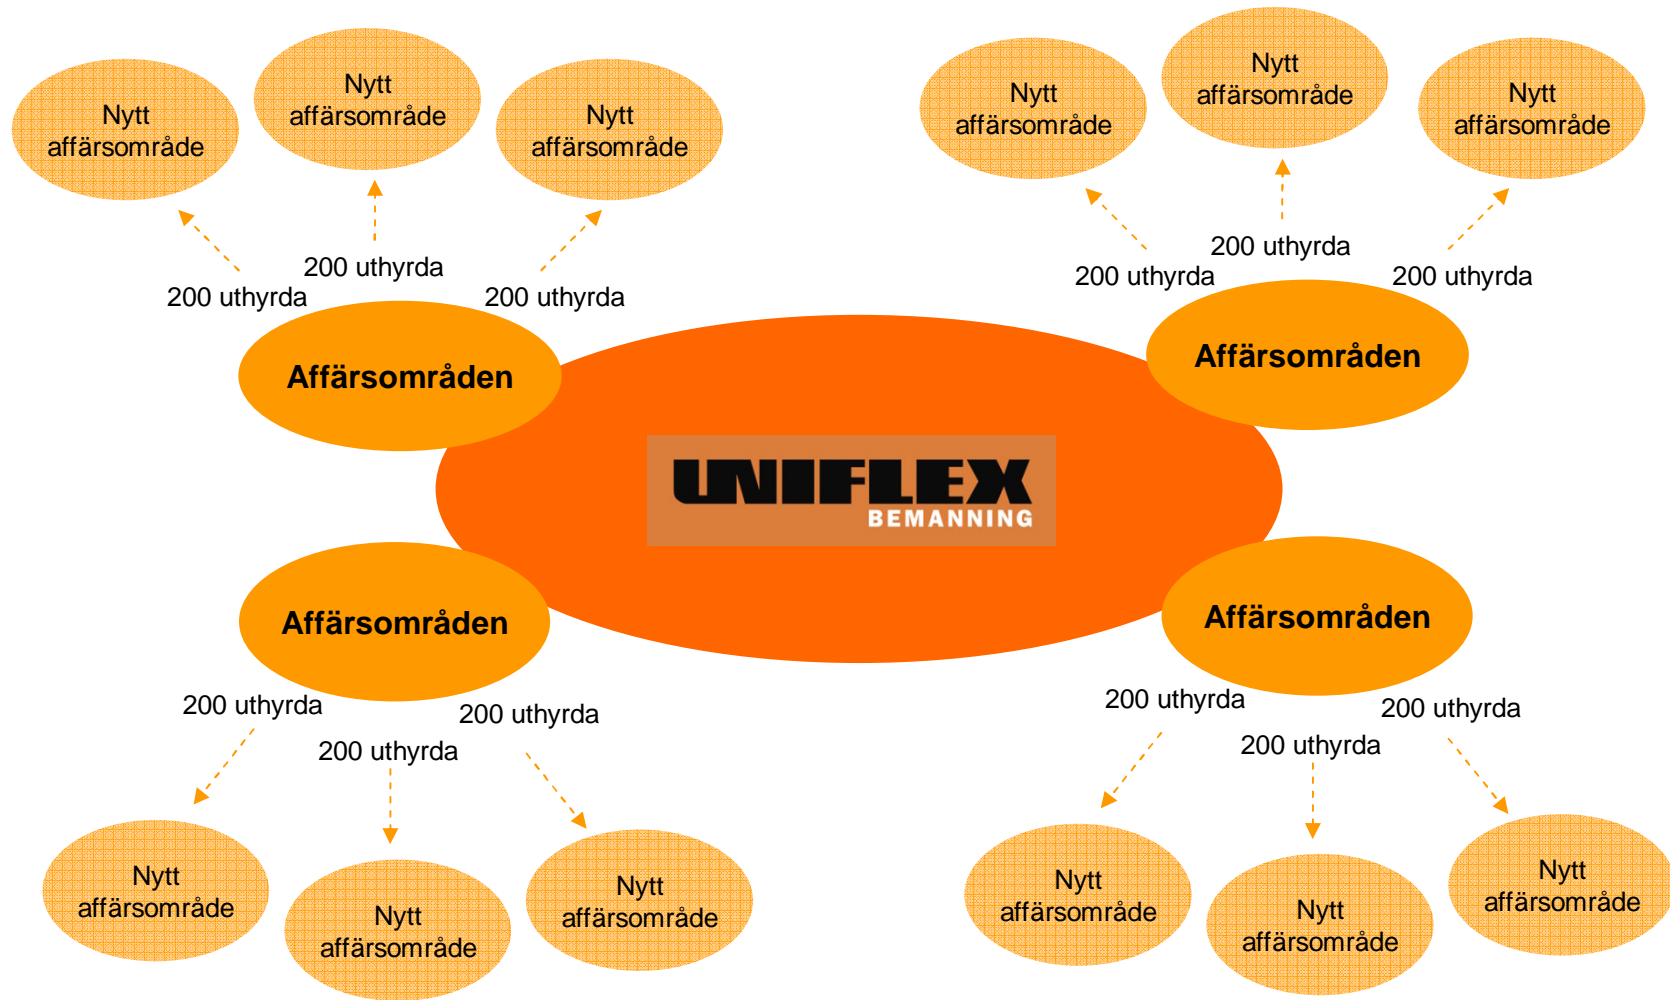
Nytt affärsområde

Nytt affärsområde

Nytt affärsområde

200 uthyrda

200 uthyrda

200 uthyrda

Affärsområden

Nytt affärsområde

Nytt affärsområde

Nytt affärsområde

200 uthyrda

200 uthyrda

200 uthyrda

Affärsområden

UNIFLEX BEMANNING

Affärsområden

200 uthyrda

200 uthyrda

200 uthyrda

Nytt affärsområde

Nytt affärsområde

Nytt affärsområde

Affärsområden

200 uthyrda

200 uthyrda

200 uthyrda

Nytt affärsområde

Nytt affärsområde

Nytt affärsområde